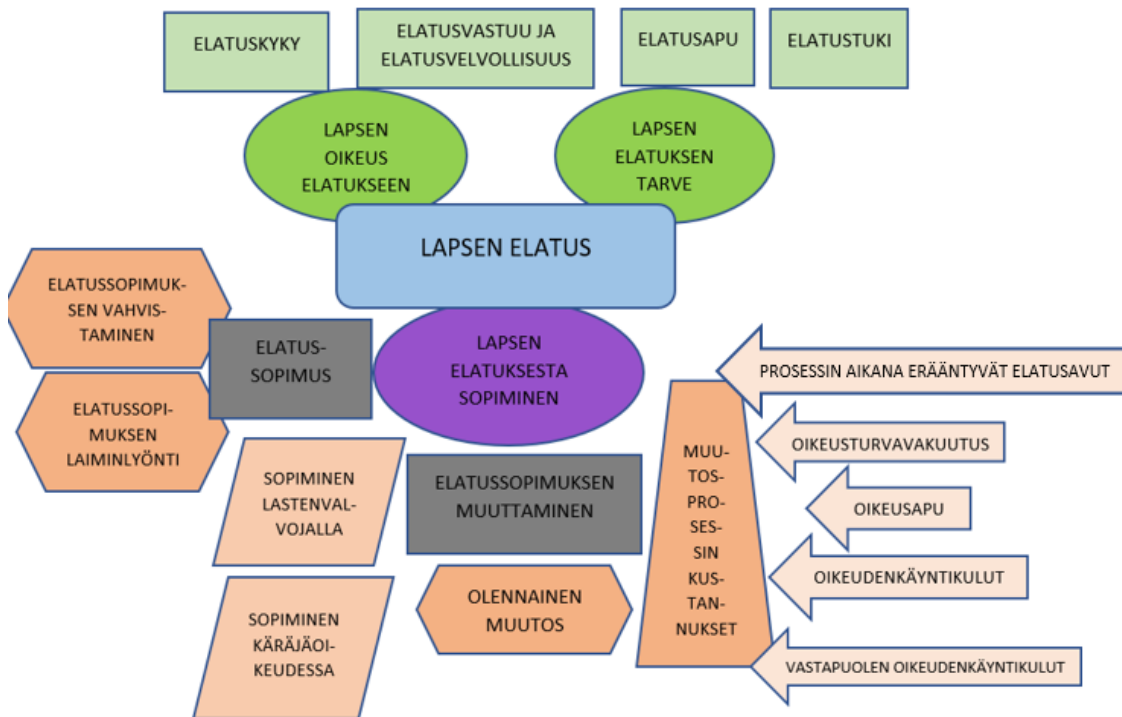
ELATUSKYKY

ELATUSVASTUU JA ELATUSVELVOLLISUUS

ELATUSAPU

ELATUSTUKI

LAPSEN OIKEUS ELATUKSEEN

LAPSEN ELATUKSEN TARVE

LAPSEN ELATUS

ELATUSSOPIMUKSEN VAHVISTAMINEN

ELATUSSOPIMUS

LAPSEN ELATUKSESTA SOPIMINEN

PROSESSIN AIKANA ERÄÄNTYVÄT ELATUSAVUT

ELATUSSOPIMUKSEN LAIMINLYÖNTI

OIKEUSTURVAVAKUUTUS

SOPIMINEN LASTENVALVOJALLA

ELATUSSOPIMUKSEN MUUTTAMINEN

MUUTOSPROSESSIN KUSTANNUKSET

OIKEUSAPU

OIKEUDENKÄYNTIKULUT

OLENNAINEN MUUTOS

SOPIMINEN KÄRÄJÄOIKEUDESSA

VASTAPUOLEN OIKEUDENKÄYNTIKULUT